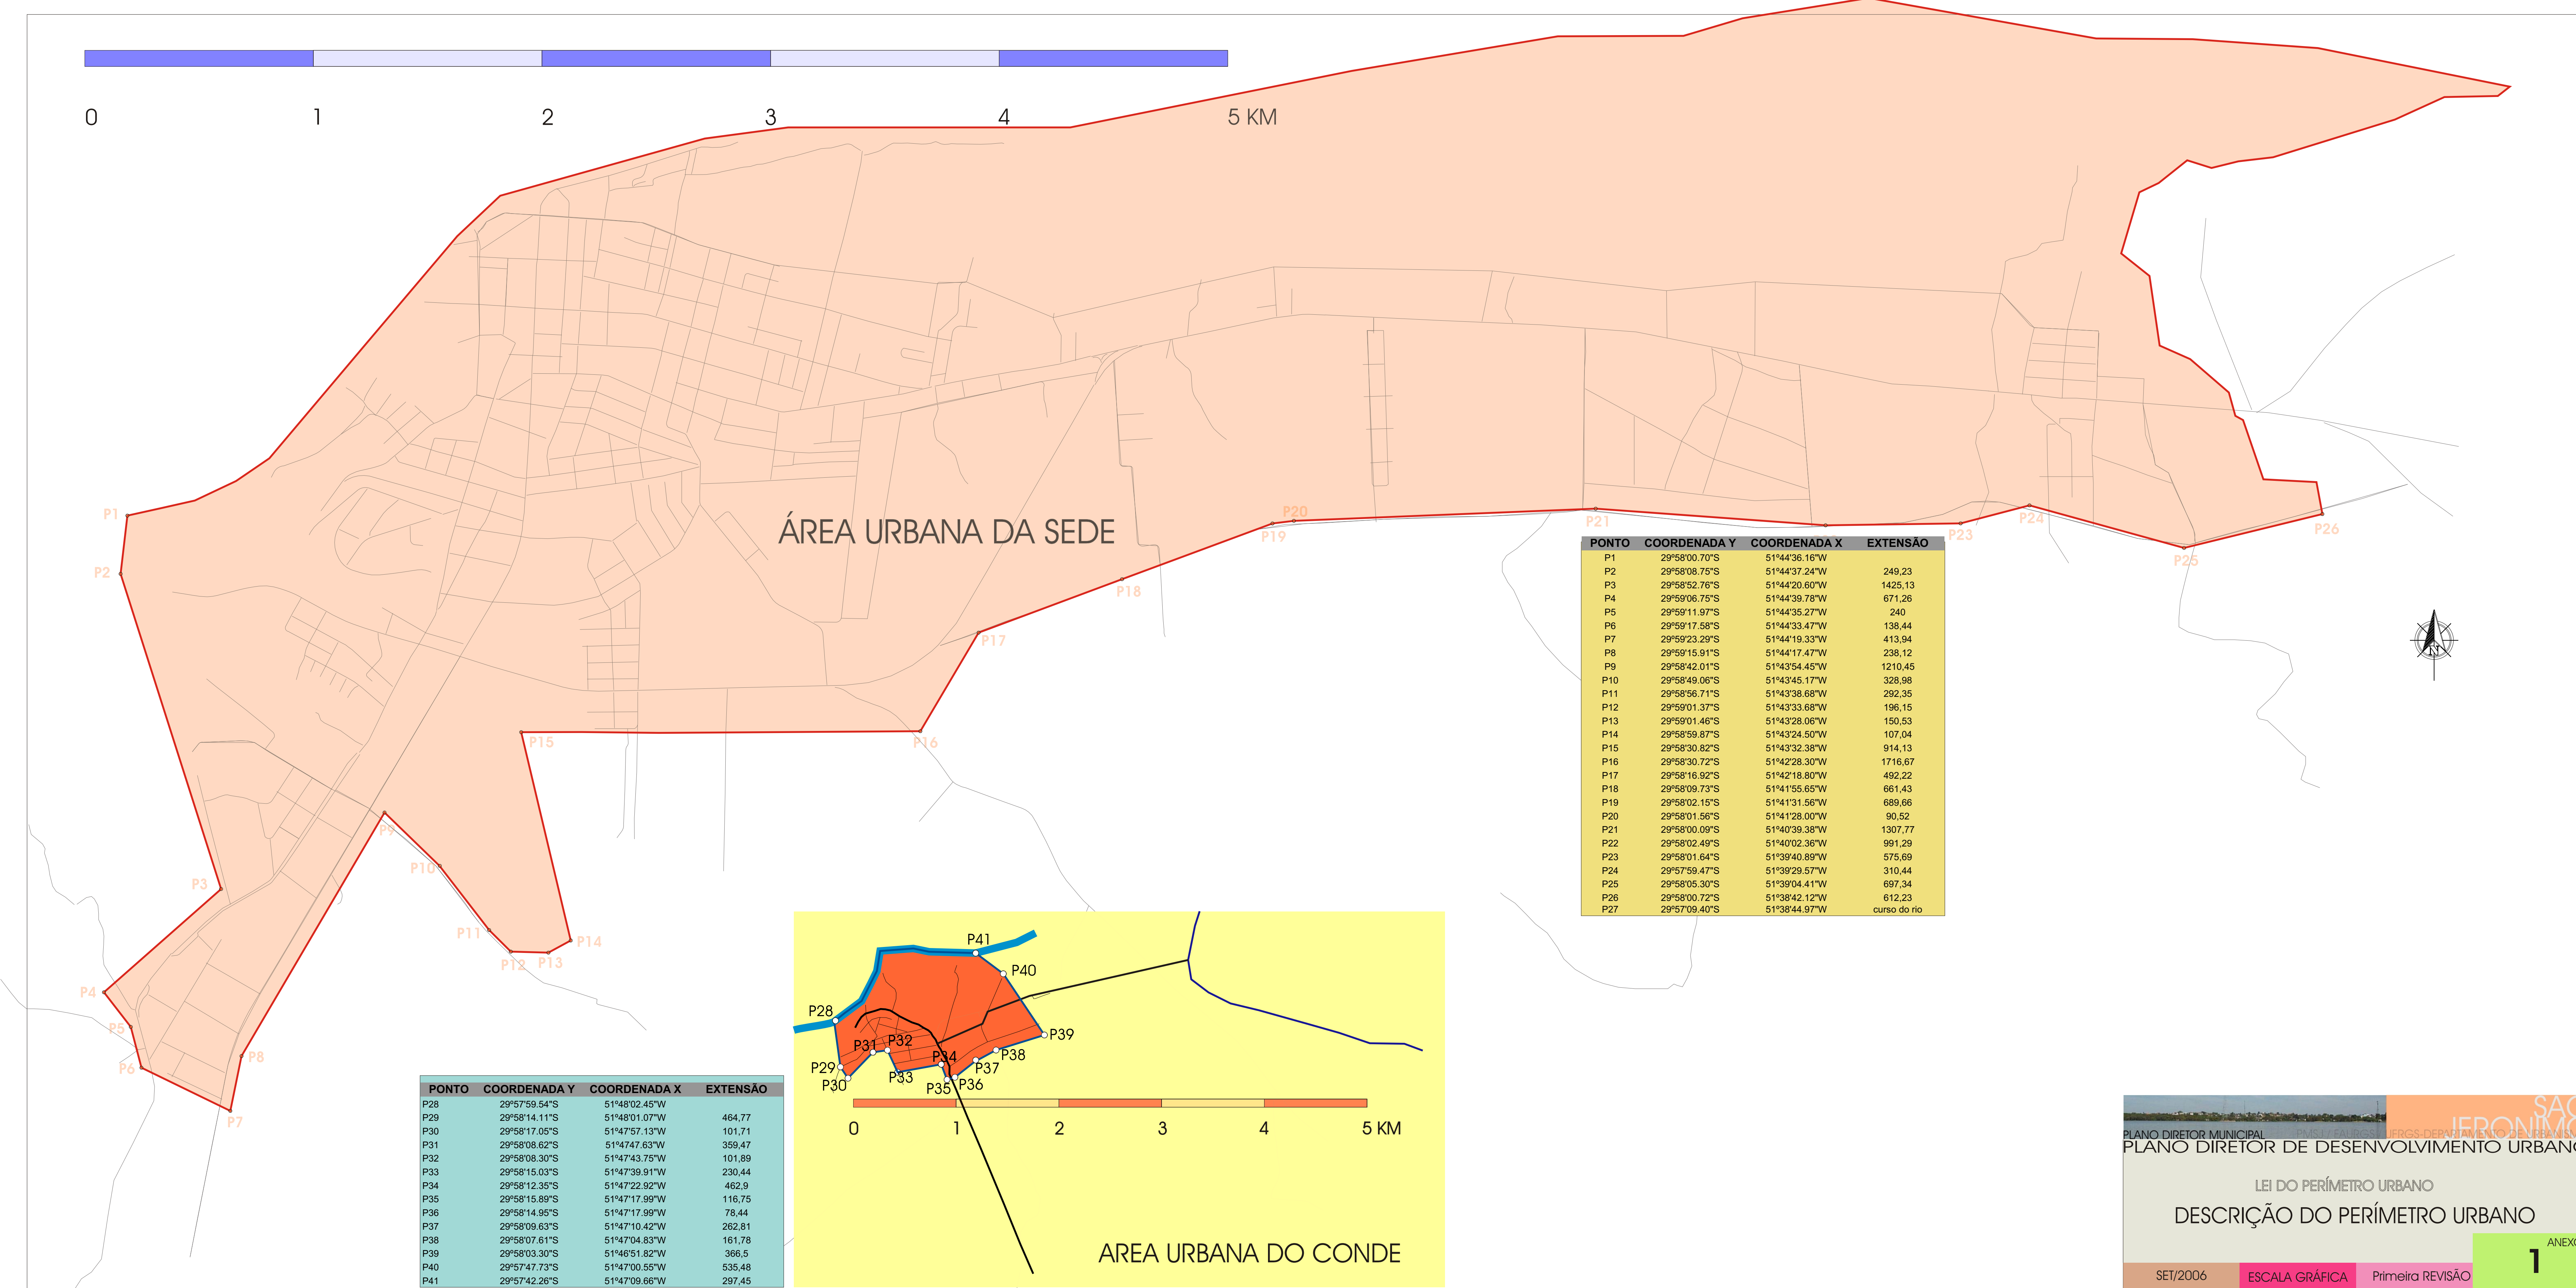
0 1 2 3 4 5 KM

ÁREA URBANA DA SEDE

P1
P2
P3
P4
P5
P6
P7
P8
P9
P10
P11
P12
P13
P14
P15
P16
P17
P18
P19
P20
P21
P23
P24
P25
P26

| PONTO | COORDENADA Y | COORDENADA X | EXTENSÃO |
|---|---|---|---|
| P1 | 29°58'00.70"S | 51°44'36.16"W | |
| P2 | 29°58'08.75"S | 51°44'37.24"W | 249,23 |
| P3 | 29°58'52.76"S | 51°44'20.60"W | 1425,13 |
| P4 | 29°59'06.75"S | 51°44'39.78"W | 671,26 |
| P5 | 29°59'11.97"S | 51°44'35.27"W | 240 |
| P6 | 29°59'17.58"S | 51°44'33.47"W | 138,44 |
| P7 | 29°59'23.29"S | 51°44'19.33"W | 413,94 |
| P8 | 29°59'15.91"S | 51°44'17.47"W | 238,12 |
| P9 | 29°58'42.01"S | 51°43'54.45"W | 1210,45 |
| P10 | 29°58'49.06"S | 51°43'45.17"W | 328,98 |
| P11 | 29°58'56.71"S | 51°43'38.68"W | 292,35 |
| P12 | 29°59'01.37"S | 51°43'33.68"W | 196,15 |
| P13 | 29°59'01.46"S | 51°43'28.06"W | 150,53 |
| P14 | 29°58'59.87"S | 51°43'24.50"W | 107,04 |
| P15 | 29°58'30.82"S | 51°43'32.38"W | 914,13 |
| P16 | 29°58'30.72"S | 51°42'28.30"W | 1716,67 |
| P17 | 29°58'16.92"S | 51°42'18.80"W | 492,22 |
| P18 | 29°58'09.73"S | 51°41'55.65"W | 661,43 |
| P19 | 29°58'02.15"S | 51°41'31.56"W | 689,66 |
| P20 | 29°58'01.56"S | 51°41'28.00"W | 90,52 |
| P21 | 29°58'00.09"S | 51°40'39.38"W | 1307,77 |
| P22 | 29°58'02.49"S | 51°40'02.36"W | 991,29 |
| P23 | 29°58'01.64"S | 51°39'40.89"W | 575,69 |
| P24 | 29°57'59.47"S | 51°39'29.57"W | 310,44 |
| P25 | 29°58'05.30"S | 51°39'04.41"W | 697,34 |
| P26 | 29°58'00.72"S | 51°38'42.12"W | 612,23 |
| P27 | 29°57'09.40"S | 51°38'44.97"W | curso do rio |

P41
P40
P28
P39
P31 P32
P34
P38
P29
P37
P30
P33
P35 P36

0 1 2 3 4 5 KM

AREA URBANA DO CONDE

| PONTO | COORDENADA Y | COORDENADA X | EXTENSÃO |
|---|---|---|---|
| P28 | 29°57'59.54"S | 51°48'02.45"W | |
| P29 | 29°58'14.11"S | 51°48'01.07"W | 464,77 |
| P30 | 29°58'17.05"S | 51°47'57.13"W | 101,71 |
| P31 | 29°58'08.62"S | 51°4747.63"W | 359,47 |
| P32 | 29°58'08.30"S | 51°47'43.75"W | 101,89 |
| P33 | 29°58'15.03"S | 51°47'39.91"W | 230,44 |
| P34 | 29°58'12.35"S | 51°47'22.92"W | 462,9 |
| P35 | 29°58'15.89"S | 51°47'17.99"W | 116,75 |
| P36 | 29°58'14.95"S | 51°47'17.99"W | 78,44 |
| P37 | 29°58'09.63"S | 51°47'10.42"W | 262,81 |
| P38 | 29°58'07.61"S | 51°47'04.83"W | 161,78 |
| P39 | 29°58'03.30"S | 51°46'51.82"W | 366,5 |
| P40 | 29°57'47.73"S | 51°47'00.55"W | 535,48 |
| P41 | 29°57'42.26"S | 51°47'09.66"W | 297,45 |

N

SÃO JERONIMO
PLANO DIRETOR MUNICIPAL
PMSJ / FAUrGS / UFRGS DEPARTAMENTO DE URBANISMO
PLANO DIRETOR DE DESENVOLVIMENTO URBANO
LEI DO PERÍMETRO URBANO
DESCRIÇÃO DO PERÍMETRO URBANO
SET/2006
ESCALA GRÁFICA
Primeira REVISÃO
ANEXO
1